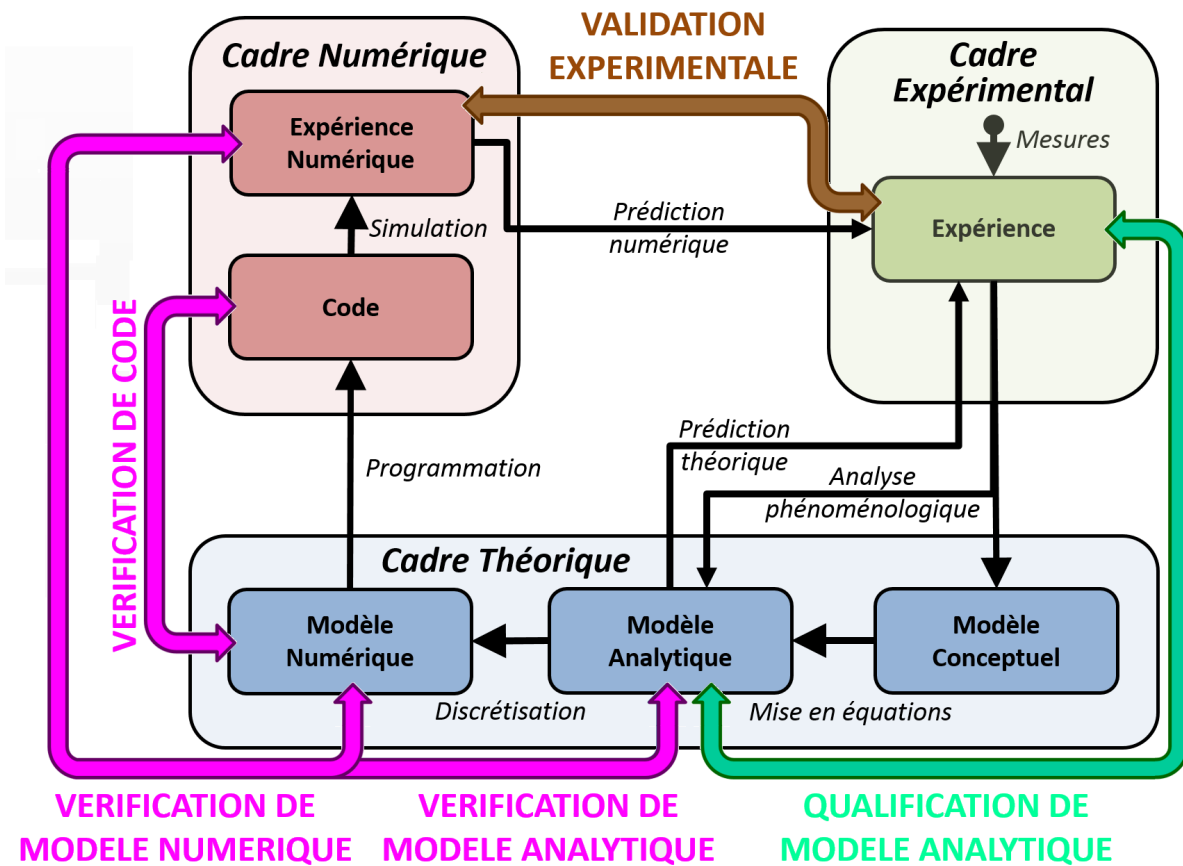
Cadre Numérique

VALIDATION EXPERIMENTALE

Cadre Expérimental

Expérience Numérique

Mesures

Simulation

Prédiction numérique

Expérience

Code

VERIFICATION DE CODE

Prédiction théorique

Programmation

Analyse phénoménologique

Cadre Théorique

Modèle Numérique

Modèle Analytique

Modèle Conceptuel

Discrétisation

Mise en équations

VERIFICATION DE MODELE NUMERIQUE

VERIFICATION DE MODELE ANALYTIQUE

QUALIFICATION DE MODELE ANALYTIQUE